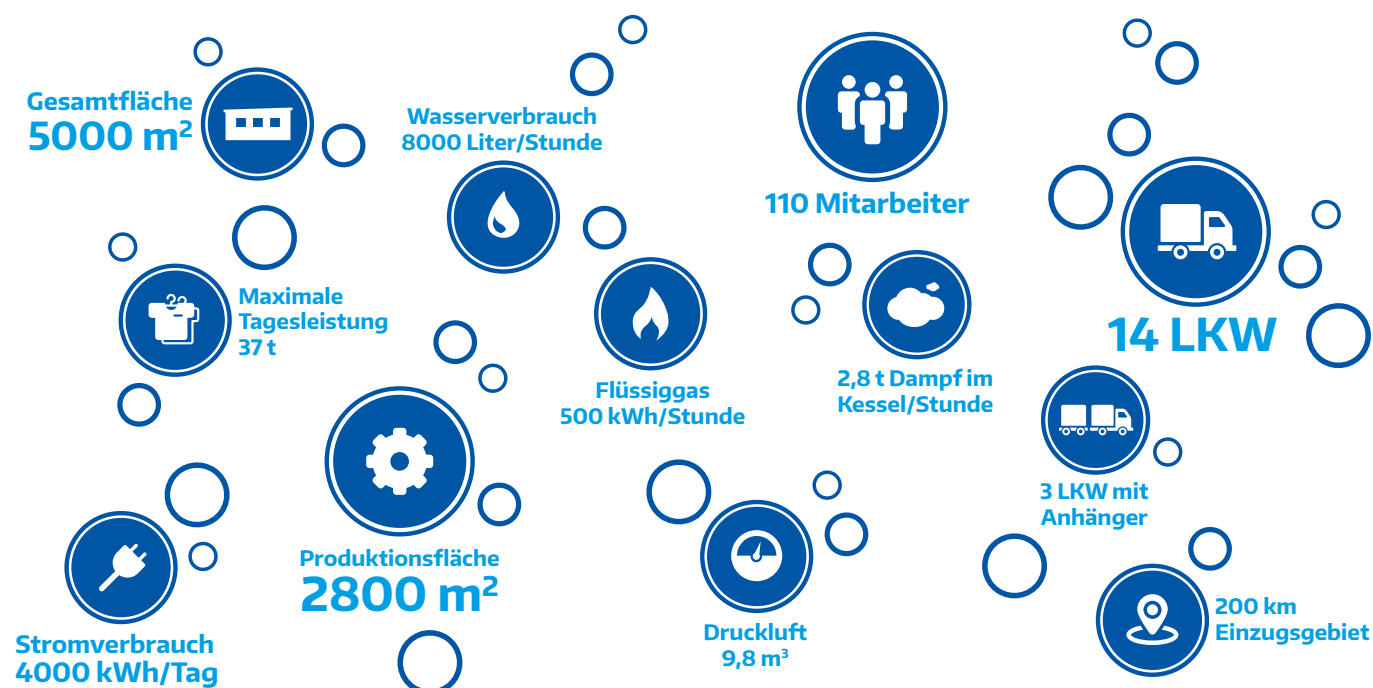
Gesamtfläche
5000 m$^2$

Wasserverbrauch
8000 Liter/Stunde

110 Mitarbeiter

14 LKW

Maximale Tagesleistung 37 t

Flüssiggas
500 kWh/Stunde

2,8 t Dampf im Kessel/Stunde

3 LKW mit Anhänger

Produktionsfläche
2800 m$^2$

Druckluft
9,8 m$^3$

Stromverbrauch
4000 kWh/Tag

200 km Einzugsgebiet